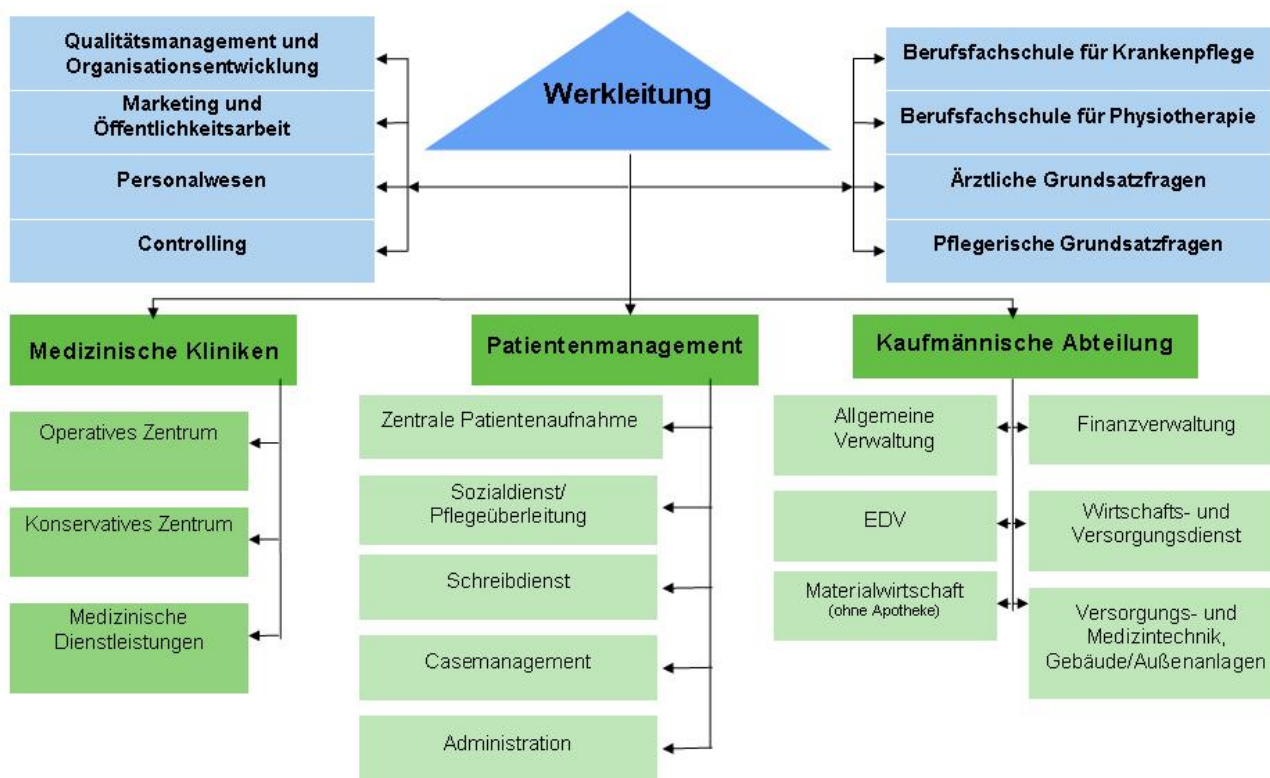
Werkleitung

Qualitätsmanagement und Organisationsentwicklung

Marketing und Öffentlichkeitsarbeit

Personalwesen

Controlling

Berufsfachschule für Krankenpflege

Berufsfachschule für Physiotherapie

Ärztliche Grundsatzfragen

Pflegerische Grundsatzfragen

Medizinische Kliniken

Operatives Zentrum

Konservatives Zentrum

Medizinische Dienstleistungen

Patientenmanagement

Zentrale Patientenaufnahme

Sozialdienst/ Pflegeüberleitung

Schreibdienst

Casemanagement

Administration

Kaufmännische Abteilung

Allgemeine Verwaltung

EDV

Materialwirtschaft (ohne Apotheke)

Finanzverwaltung

Wirtschafts- und Versorgungsdienst

Versorgungs- und Medizintechnik, Gebäude/Außenanlagen